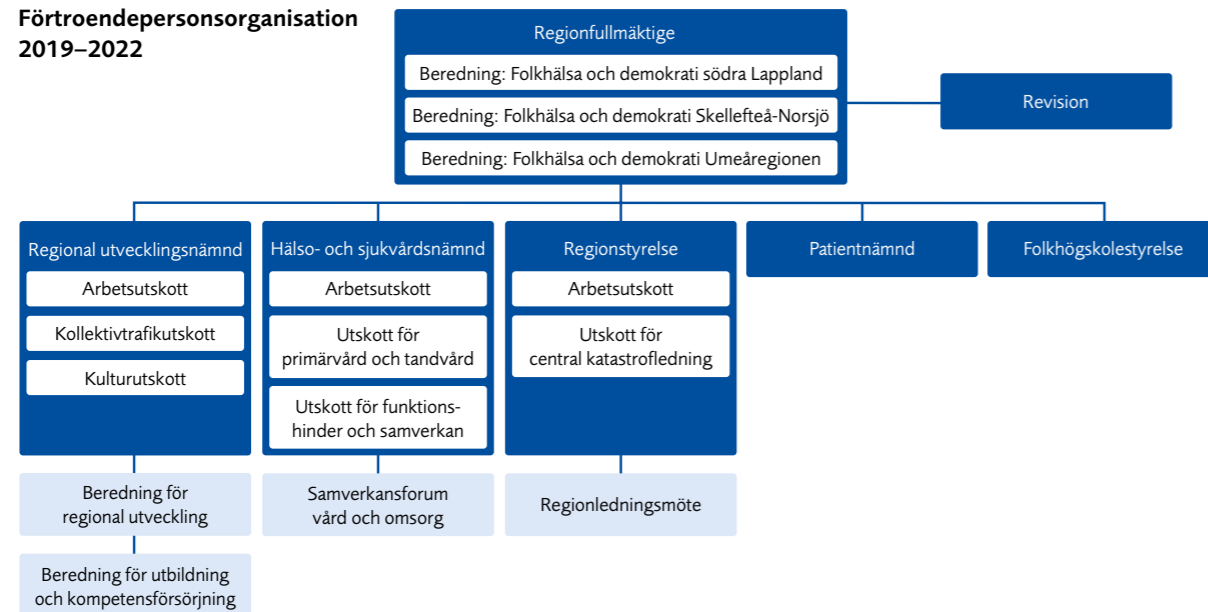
Förtroendepersonsorganisation 2019–2022

Regionfullmäktige

Beredning: Folkhälsa och demokrati södra Lappland

Beredning: Folkhälsa och demokrati Skellefteå-Norsjö

Beredning: Folkhälsa och demokrati Umeåregionen

Revision

Regional utvecklingsnämnd

Arbetsutskott

Kollektivtrafikutskott

Kulturutskott

Hälso- och sjukvårdsnämnd

Arbetsutskott

Utskott för primärvård och tandvård

Utskott för funktionshinder och samverkan

Regionstyrelse

Arbetsutskott

Utskott för central katastrofledning

Patientnämnd

Folkhögskolestyrelse

Beredning för regional utveckling

Beredning för utbildning och kompetensförsörjning

Samverkansforum vård och omsorg

Regionledningsmöte